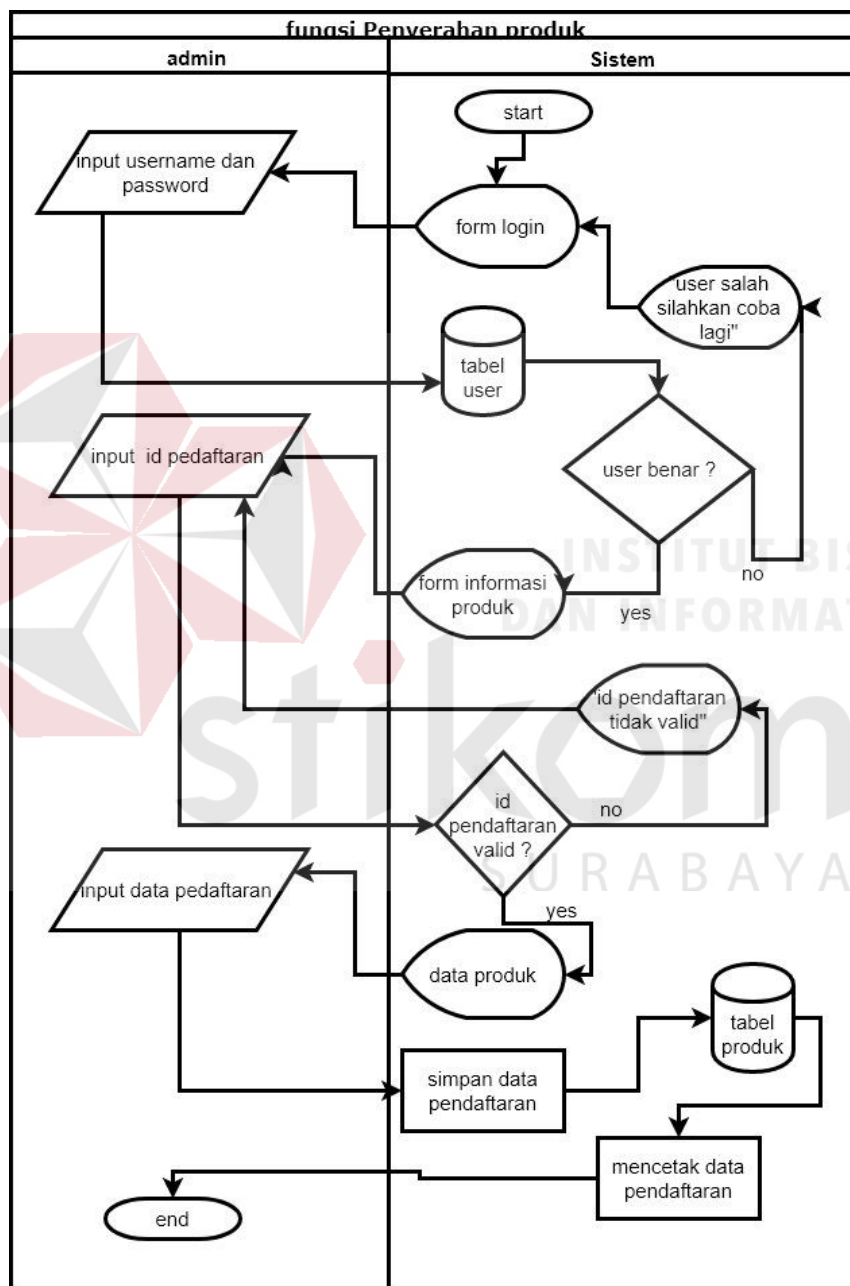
fungsi Penyerahan produk

admin

Sistem

start

input username dan password

form login

user salah silahkan coba lagi"

tabel user

input id pedaftaran

user benar ?

no

form informasi produk

yes

"id pendaftaran tidak valid"

id pendaftaran valid ?

no

input data pedaftaran

yes

data produk

tabel produk

simpan data pendaftaran

mencetak data pendaftaran

end

INSTITUT BIS
DAN INFORMAT
stikom
SURABAYA